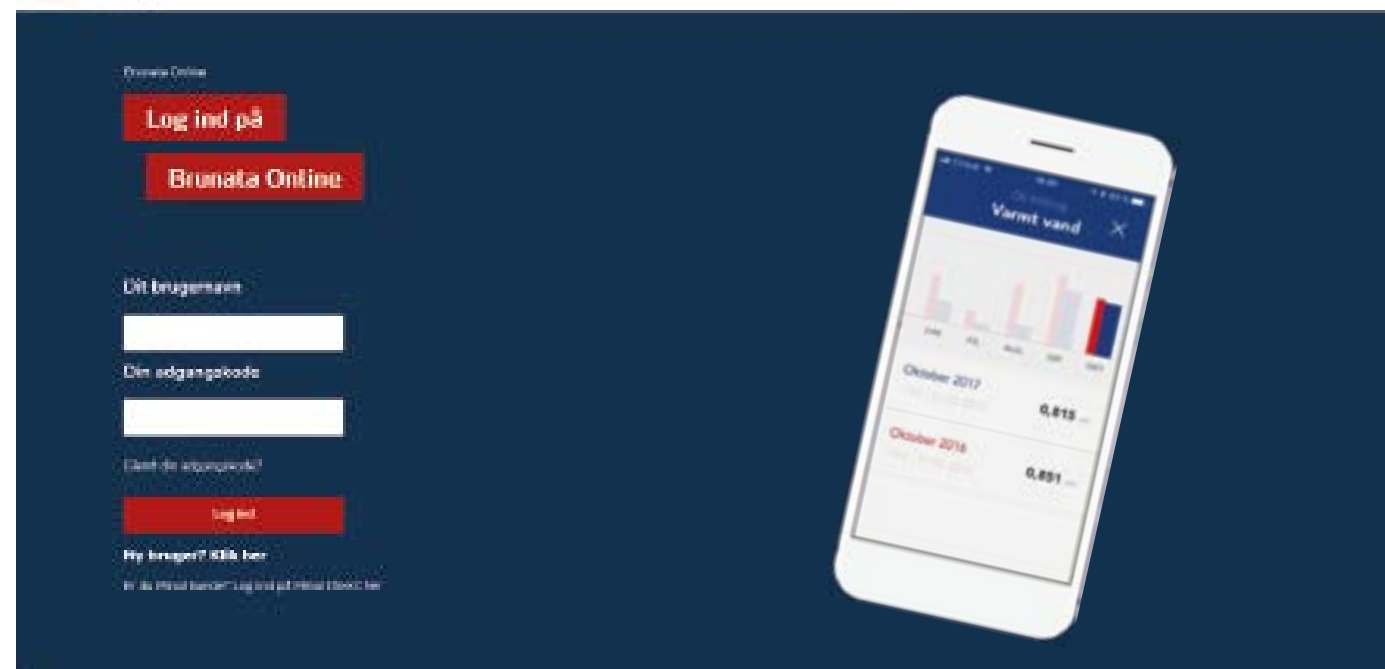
Brunata Online

Log ind på

Brunata Online

Dit brugernavn

Din adgangskode

Glemt din adgangskode?

Log ind

Ny bruger? Klik her

Er du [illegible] kunde? Log ind på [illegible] her

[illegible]
Varmt vand

Oktober 2017
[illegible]
0,815 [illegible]

Oktober 2016
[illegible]
0,851 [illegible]